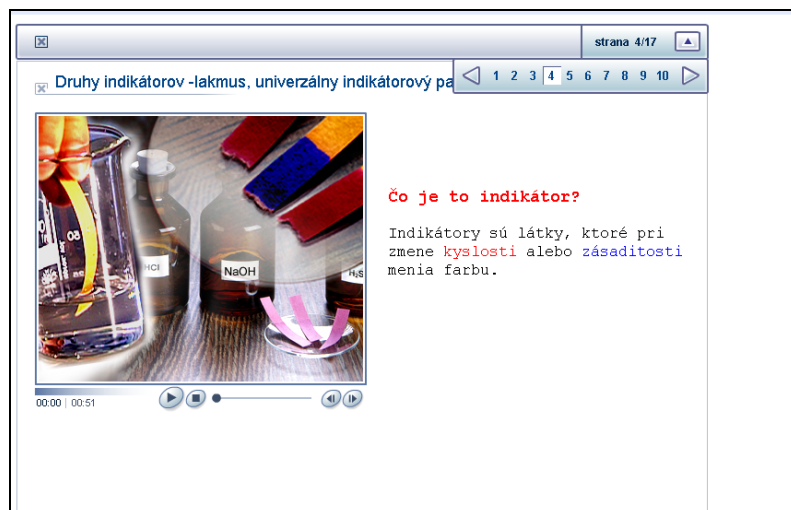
strana 4/17

1 2 3 4 5 6 7 8 9 10

Druhy indikátorov -lakmus, univerzálny indikátorový pa

50

HCl

NaOH

$H_2S$

00:00 | 00:51

Čo je to indikátor?

Indikátory sú látky, ktoré pri zmene kyslosti alebo zásaditosti menia farbu.